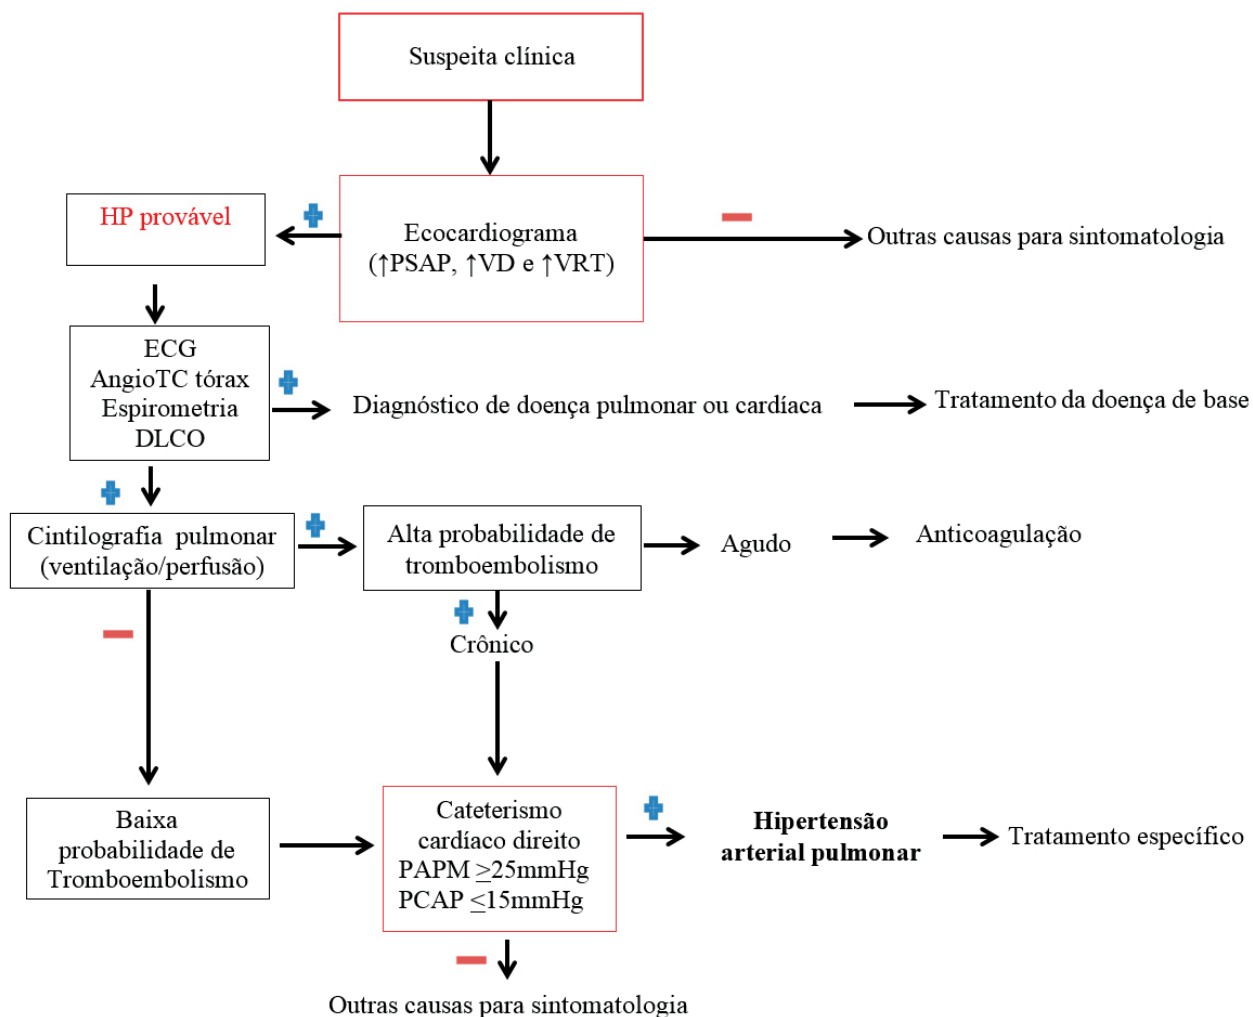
Suspeita clínica

HP provável

Ecocardiograma
(↑PSAP, ↑VD e ↑VRT)

Outras causas para sintomatologia

ECG
AngioTC tórax
Espirometria
DLCO

Diagnóstico de doença pulmonar ou cardíaca

Tratamento da doença de base

Cintilografia pulmonar
(ventilação/perfusão)

Alta probabilidade de
tromboembolismo

Agudo

Anticoagulação

Crônico

Baixa
probabilidade de
Tromboembolismo

Cateterismo
cardíaco direito
PAPM $\geq$25mmHg
PCAP $\leq$15mmHg

**Hipertensão arterial pulmonar**

Tratamento específico

Outras causas para sintomatologia